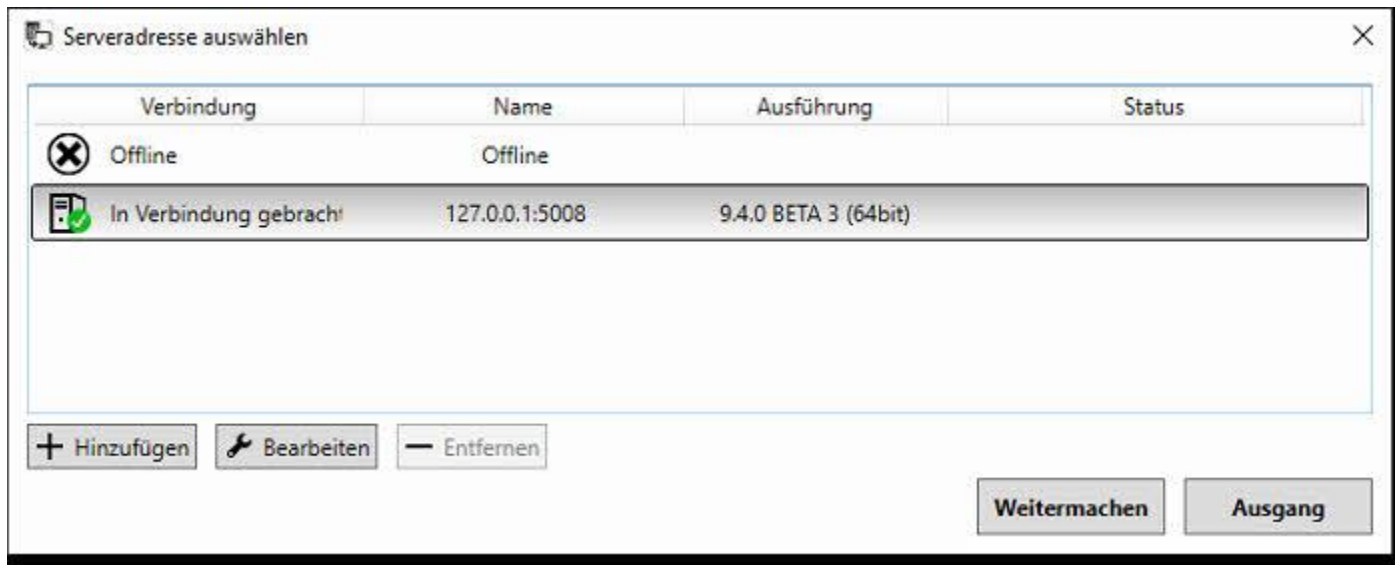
Serveradresse auswählen

| Verbindung | Name | Ausführung | Status |
|---|---|---|---|
| Offline | Offline | | |
| In Verbindung gebracht | 127.0.0.1:5008 | 9.4.0 BETA 3 (64bit) | |

+ Hinzufügen
Bearbeiten
— Entfernen

Weitermachen
Ausgang